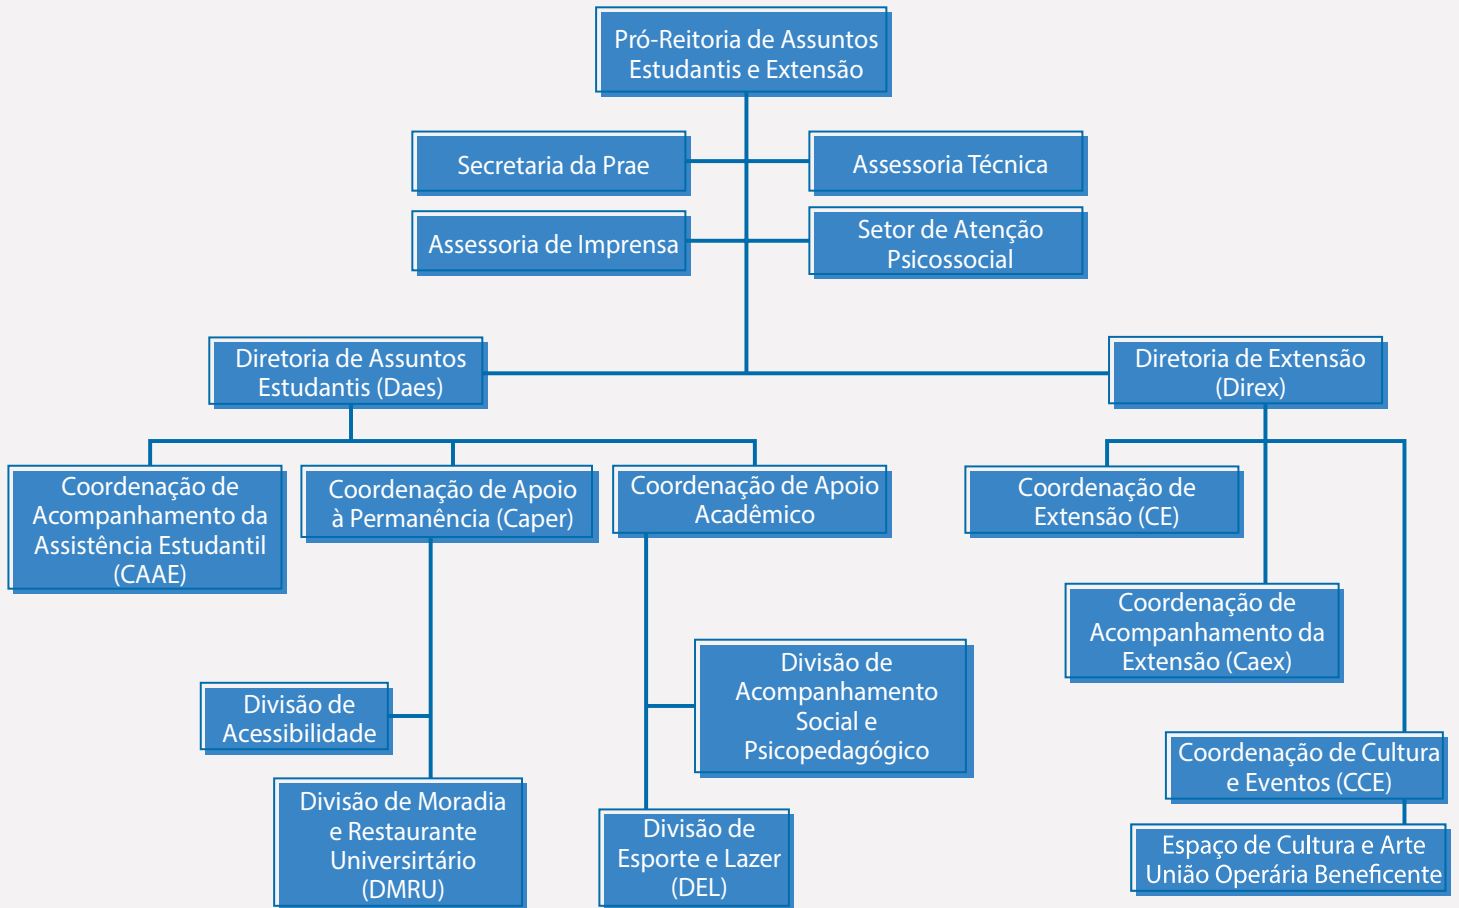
Pró-Reitoria de Assuntos Estudantis e Extensão

Secretaria da Prae

Assessoria Técnica

Assessoria de Imprensa

Setor de Atenção Psicossocial

Diretoria de Assuntos Estudantis (Daes)

Diretoria de Extensão (Direx)

Coordenação de Acompanhamento da Assistência Estudantil (CAAE)

Coordenação de Apoio à Permanência (Caper)

Coordenação de Apoio Acadêmico

Coordenação de Extensão (CE)

Coordenação de Acompanhamento da Extensão (Caex)

Divisão de Acompanhamento Social e Psicopedagógico

Divisão de Acessibilidade

Coordenação de Cultura e Eventos (CCE)

Divisão de Moradia e Restaurante Universirtário (DMRU)

Divisão de Esporte e Lazer (DEL)

Espaço de Cultura e Arte União Operária Beneficente